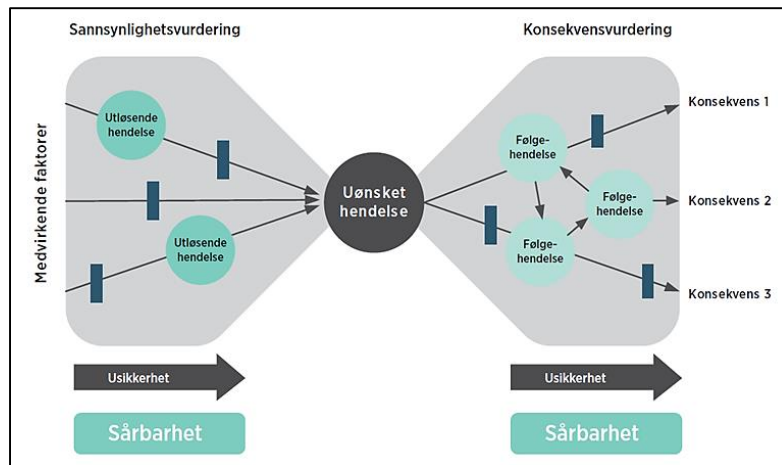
Sannsynlighetsvurdering

Konsekvensvurdering

Medvirkende faktorer

Utløsende hendelse

Utløsende hendelse

Uønsket hendelse

Følgehendelse

Følgehendelse

Følgehendelse

Konsekvens 1

Konsekvens 2

Konsekvens 3

Usikkerhet

Usikkerhet

Sårbarhet

Sårbarhet